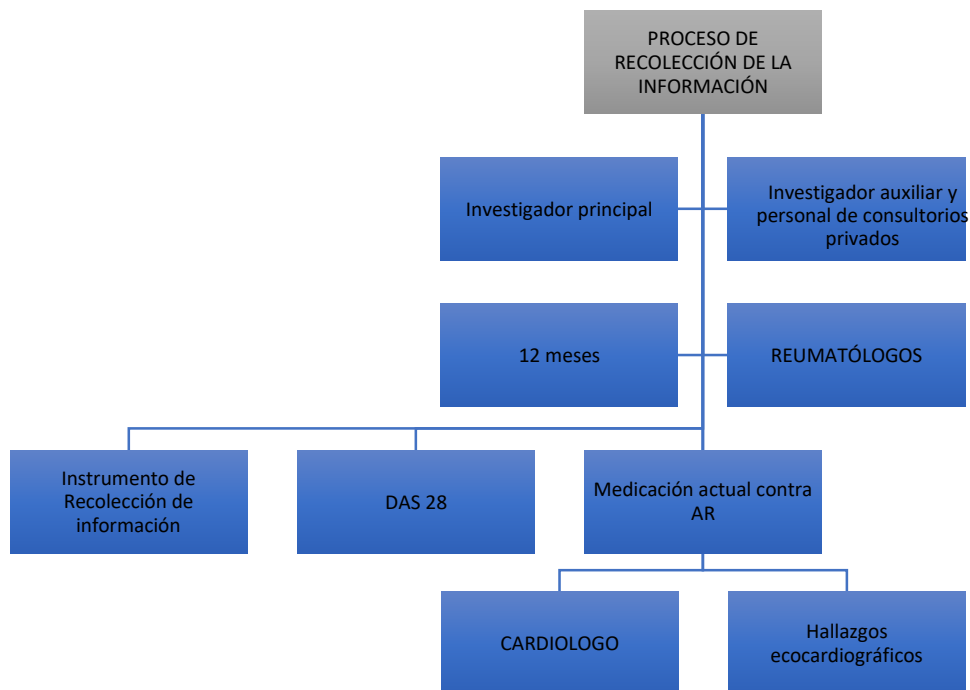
PROCESO DE RECOLECCIÓN DE LA INFORMACIÓN

Investigador principal

Investigador auxiliar y personal de consultorios privados

12 meses

REUMATÓLOGOS

Instrumento de Recolección de información

DAS 28

Medicación actual contra AR

CARDIOLOGO

Hallazgos ecocardiográficos